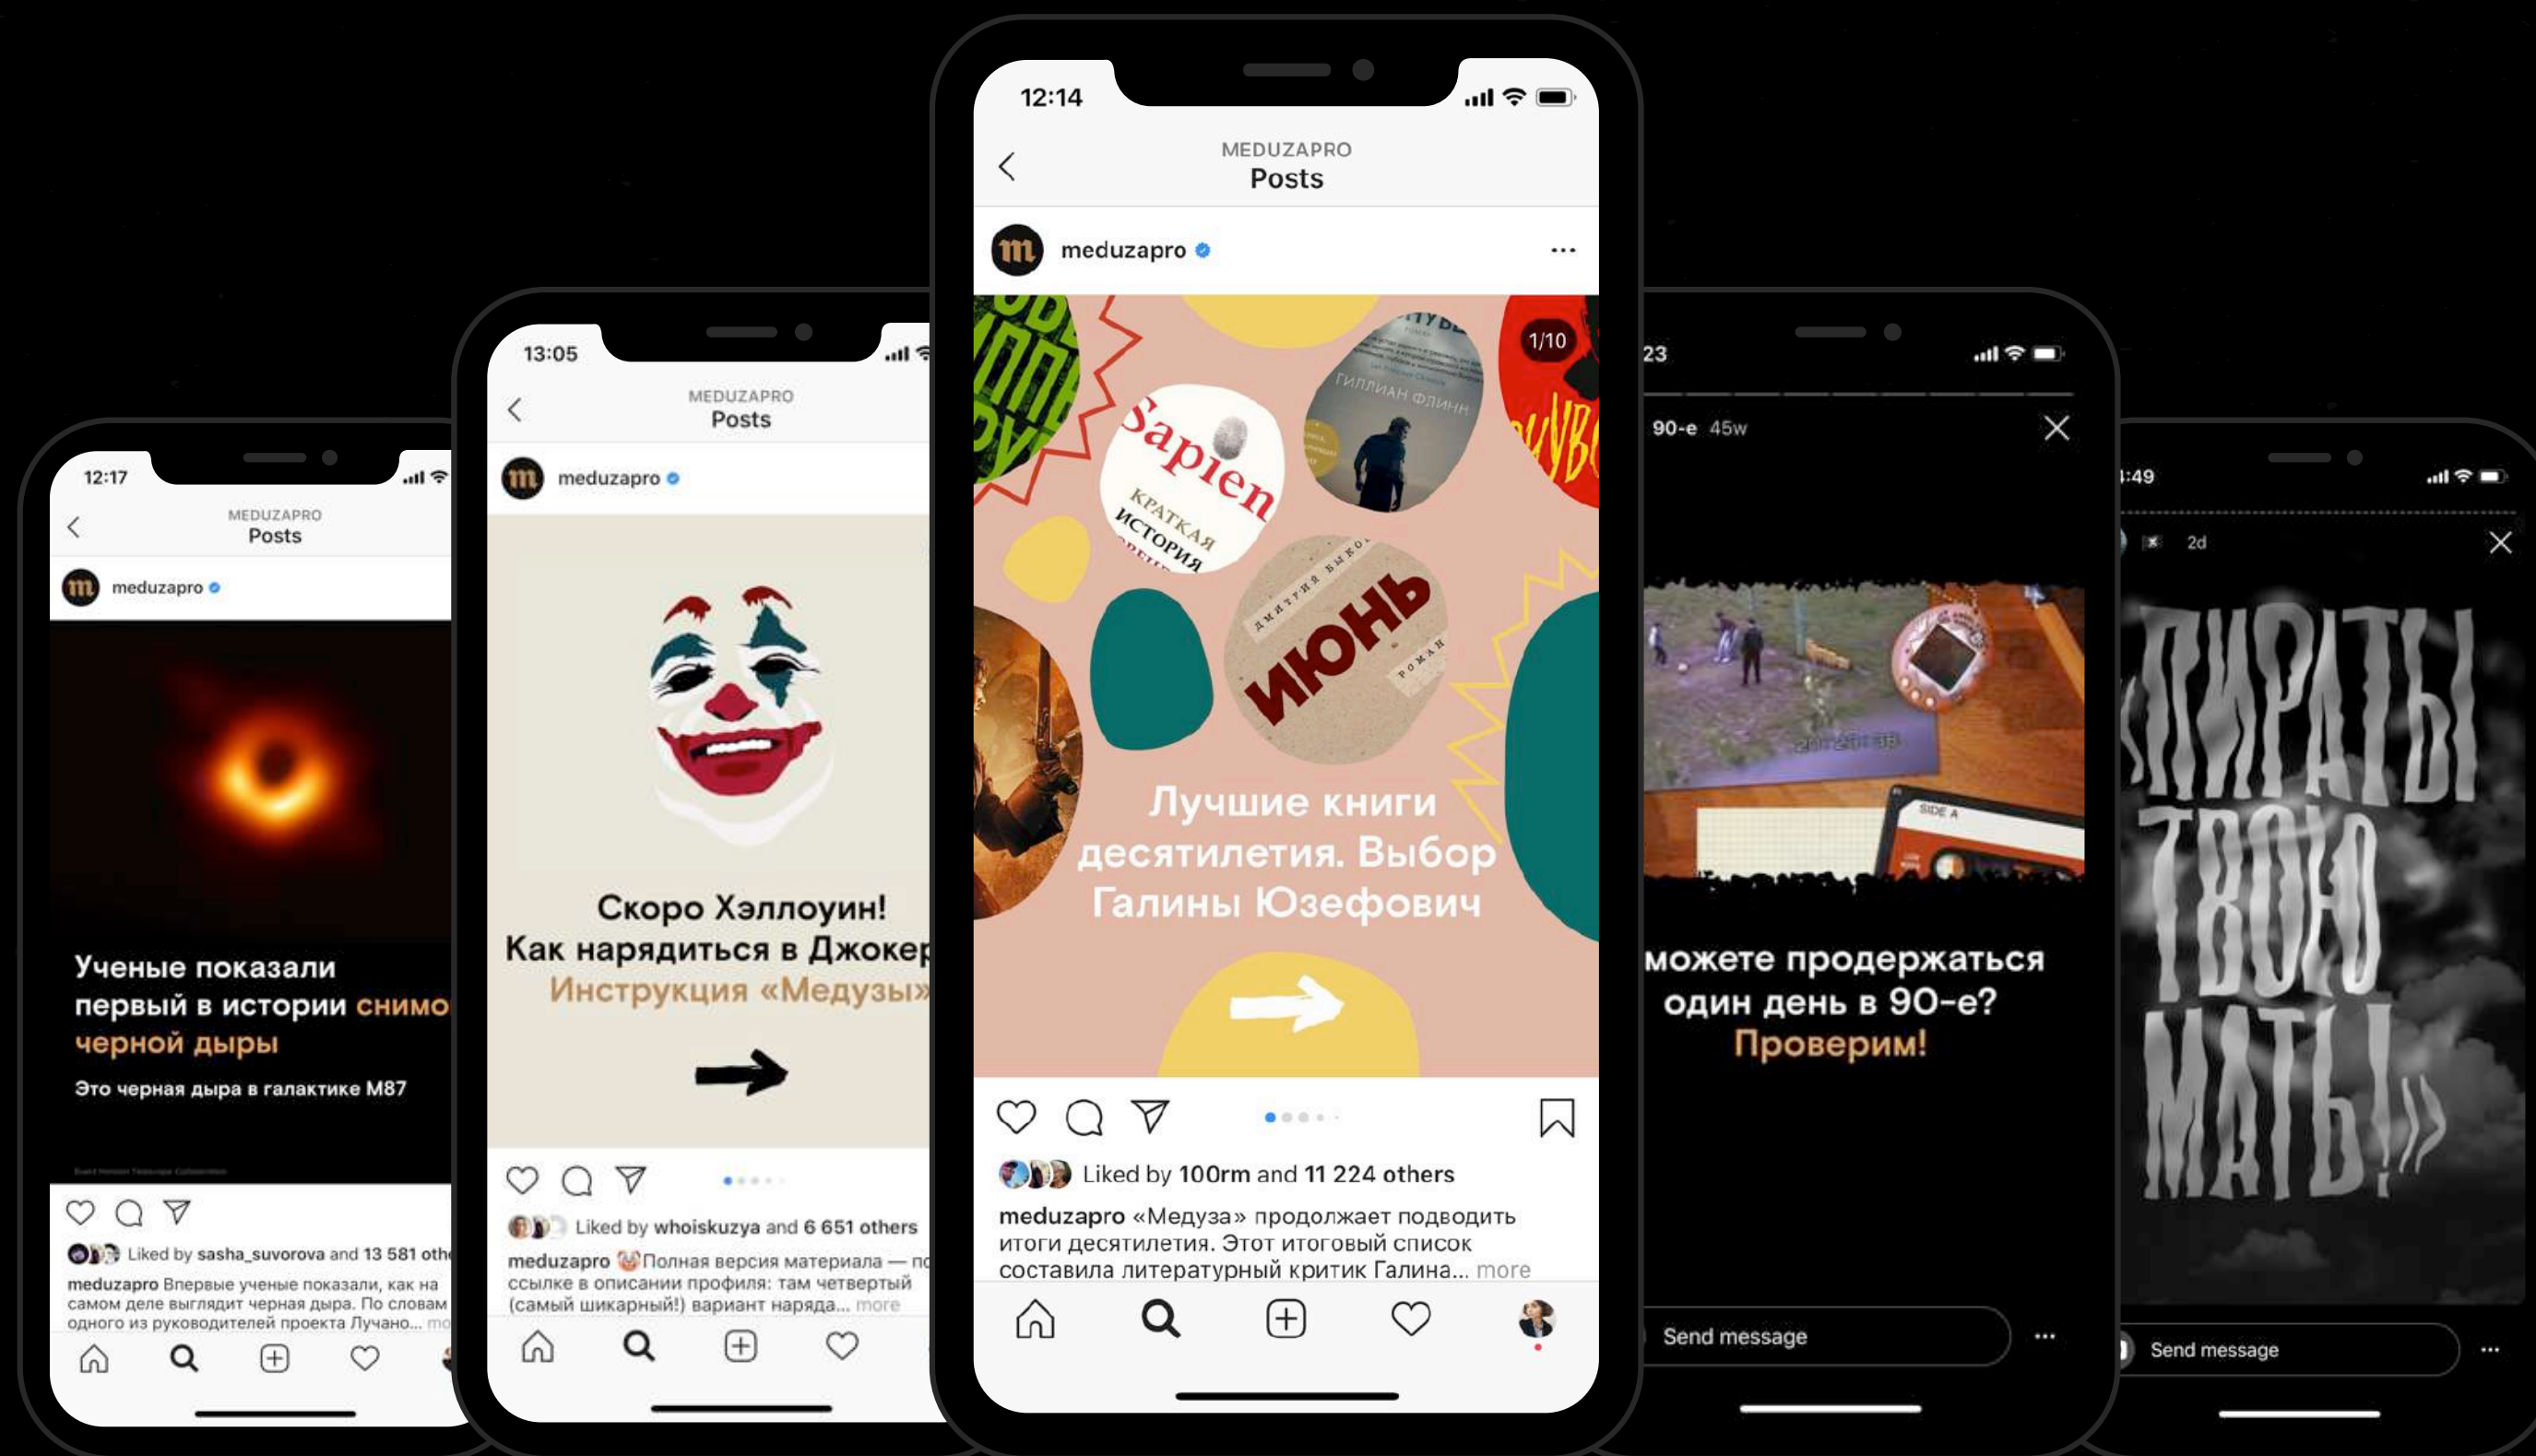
12:17
MEDUZAPRO
Posts
meduzapro
Ученые показали первый в истории снимо черной дыры
Это черная дыра в галактике M87
Liked by sasha_suvorova and 13 581 othe
meduzapro Впервые ученые показали, как на самом деле выглядит черная дыра. По словам одного из руководителей проекта Лучано... mo

13:05
MEDUZAPRO
Posts
meduzapro
Скоро Хэллоуин! Как нарядиться в Джокер Инструкция «Медузы»
Liked by whoiskuzya and 6 651 others
meduzapro Полная версия материала — по ссылке в описании профиля: там четвертый (самый шикарный!) вариант наряда... more

12:14
MEDUZAPRO
Posts
meduzapro
1/10
Sapien
Краткая история
Гиллиан Флинн
Дмитрий Быков
Июнь
роман
Лучшие книги десятилетия. Выбор Галины Юзефович
Liked by 100rm and 11 224 others
meduzapro «Медуза» продолжает подводить итоги десятилетия. Этот итоговый список составила литературный критик Галина... more

23
90-е 45w
можете продержаться один день в 90-е? Проверим!
Send message

:49
2d
«Пираты твою мать!»
Send message